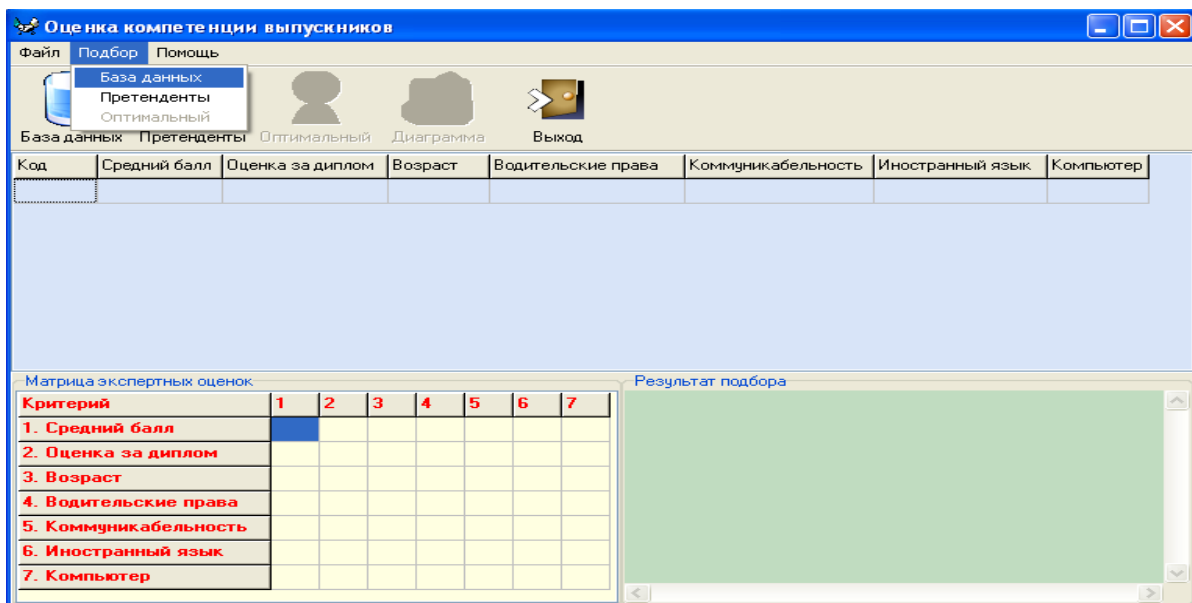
Оценка компетенции выпускников

Файл Подбор Помощь

База данных
Претенденты
Оптимальный

База данных Претенденты Оптимальный Диаграмма Выход

| Код | Средний балл | Оценка за диплом | Возраст | Водительские права | Коммуникабельность | Иностранный язык | Компьютер |
|---|---|---|---|---|---|---|---|
| | | | | | | | |

Матрица экспертных оценок

| Критерий | 1 | 2 | 3 | 4 | 5 | 6 | 7 |
|---|---|---|---|---|---|---|---|
| 1. Средний балл | | | | | | | |
| 2. Оценка за диплом | | | | | | | |
| 3. Возраст | | | | | | | |
| 4. Водительские права | | | | | | | |
| 5. Коммуникабельность | | | | | | | |
| 6. Иностранный язык | | | | | | | |
| 7. Компьютер | | | | | | | |

Результат подбора